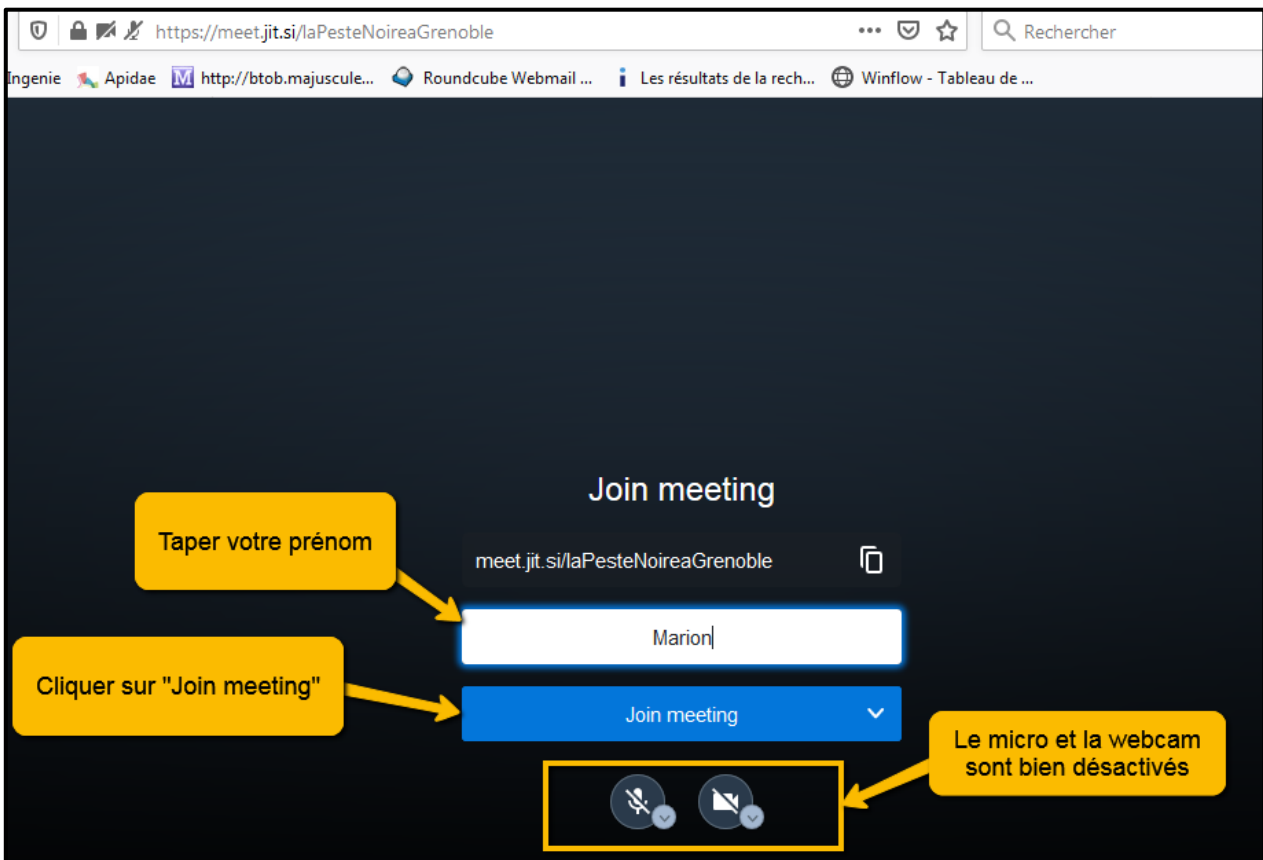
https://meet.jit.si/laPesteNoireaGrenoble ••• Rechercher

Ingenie Apidae http://btob.majuscule... Roundcube Webmail ... Les résultats de la rech... Winflow - Tableau de ...

Join meeting

Taper votre prénom

meet.jit.si/laPesteNoireaGrenoble

Marion

Cliquer sur "Join meeting"

Join meeting

Le micro et la webcam sont bien désactivés